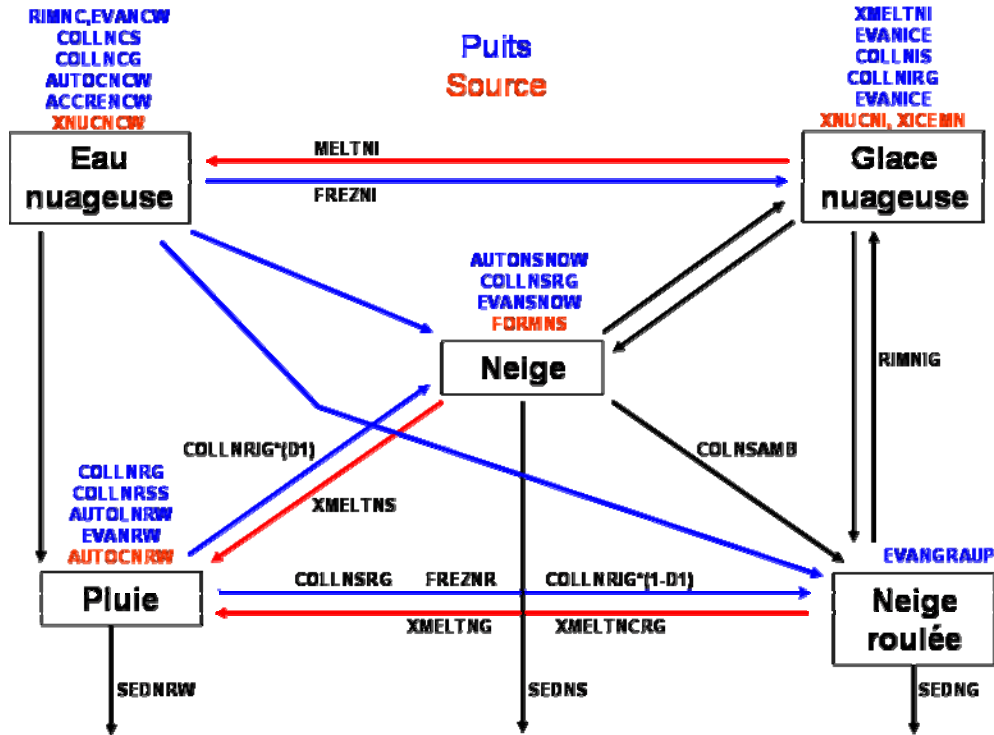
RIMNC,EVANCW
COLLNCS
COLLNCG
AUTOCNCW
ACCRENCW
XNUCNCW

Puits
Source

XMELTNI
EVANICE
COLLNIS
COLLNIRG
EVANICE
XNUCNI, XICEMN

Eau nuageuse

MELTNI

FREZNI

Glace nuageuse

AUTONSNOW
COLLNSRG
EVANSNOW
FORMNS

Neige

RIMNIG

COLLNRIG*(D1)

COLNSAMB

XMELTNS

COLLNRG
COLLNRSS
AUTOLNRW
EVANRW
AUTOCNRW

EVANGRAUP

Pluie

COLLNSRG
FREZNR
COLLNRIG*(1-D1)

XMELTNG
XMELTNCRG

Neige roulée

SEDNRW

SEDNS

SEDNG